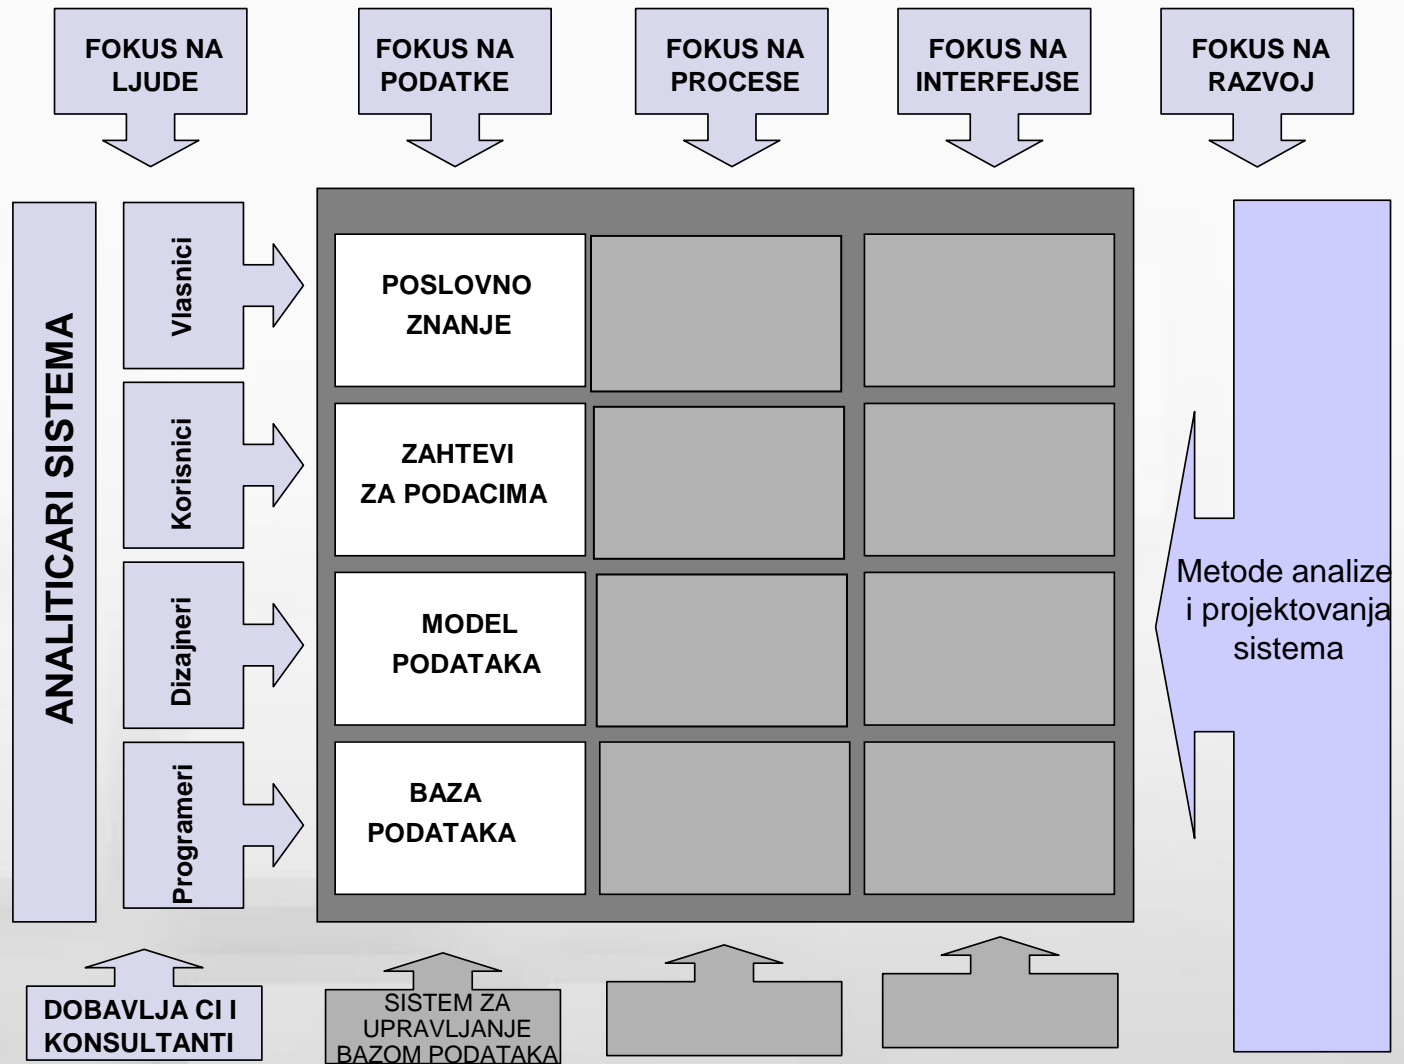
FOKUS NA LJUDE

FOKUS NA PODATKE

FOKUS NA PROCESE

FOKUS NA INTERFEJSE

FOKUS NA RAZVOJ

ANALITICARI SISTEMA

Vlasnici

Korisnici

Dizajneri

Programeri

POSLOVNO ZNANJE

ZAHTEVI ZA PODACIMA

MODEL PODATAKA

BAZA PODATAKA

Metode analize i projektovanja sistema

DOBAVLJA CI I KONSULTANTI

SISTEM ZA UPRAVLJANJE BAZOM PODATAKA